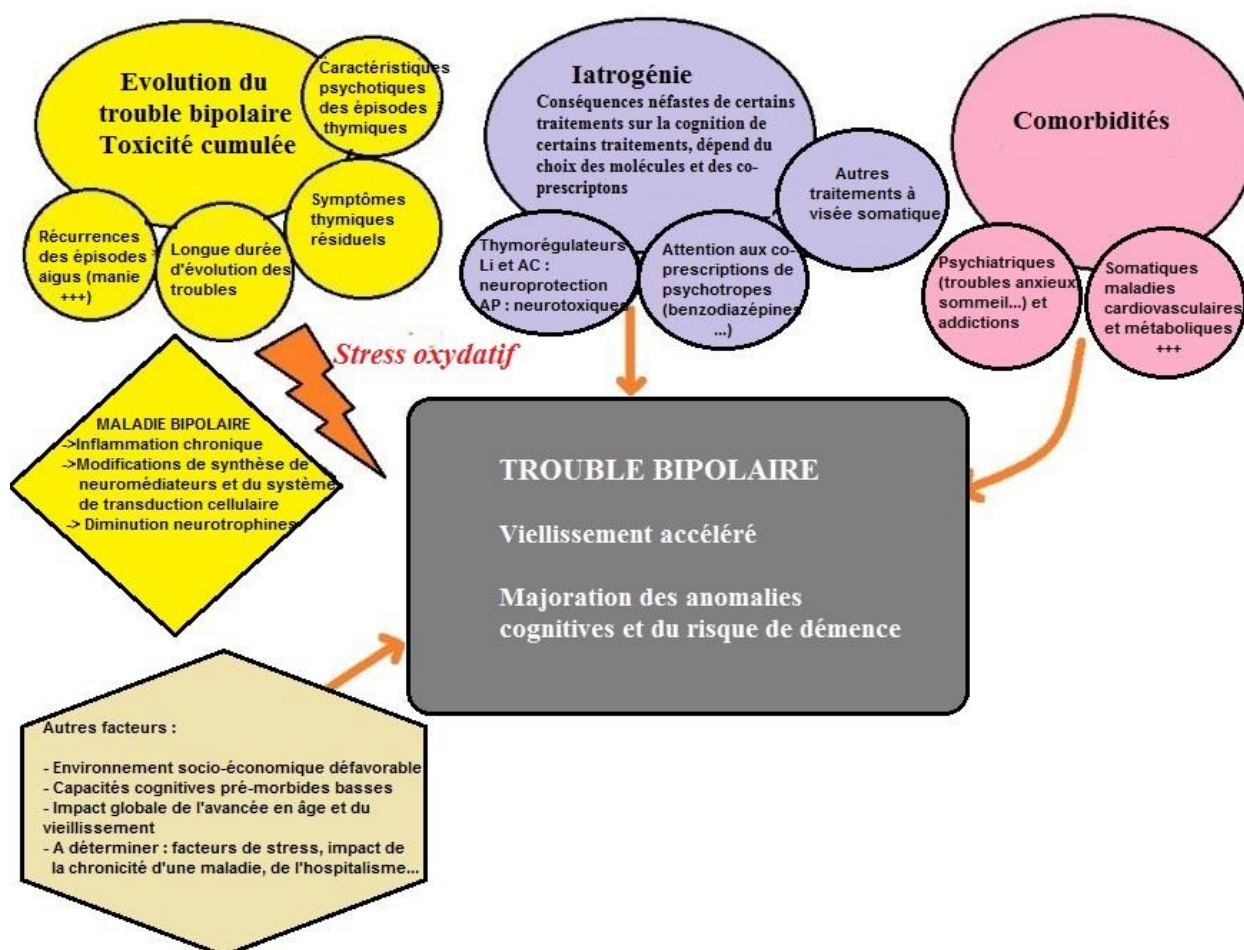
Evolution du trouble bipolaire Toxicité cumulée

Caractéristiques psychotiques des épisodes thymiques

Symptômes thymiques résiduels

Récurrences des épisodes aigus (manie +++)

Longue durée d'évolution des troubles

Iatrogénie
Conséquences néfastes de certains traitements sur la cognition de certains traitements, dépend du choix des molécules et des co-prescriptons

Autres traitements à visée somatique

Thymorégulateurs Li et AC : neuroprotection AP : neurotoxiques

Attention aux co-prescriptions de psychotropes (benzodiazépines ...)

Comorbidités

Psychiatriques (troubles anxieux sommeil...) et addictions

Somatiques maladies cardiovasculaires et métaboliques +++

Stress oxydatif

MALADIE BIPOLAIRE
->Inflammation chronique
->Modifications de synthèse de neuromédiateurs et du système de transduction cellulaire
-> Diminution neurotrophines

TROUBLE BIPOLAIRE

Viellissement accéléré

Majoration des anomalies cognitives et du risque de démence

Autres facteurs :

- Environnement socio-économique défavorable
- Capacités cognitives pré-morbides basses
- Impact globale de l'avancée en âge et du vieillissement
- A déterminer : facteurs de stress, impact de la chronicité d'une maladie, de l'hospitalisme...